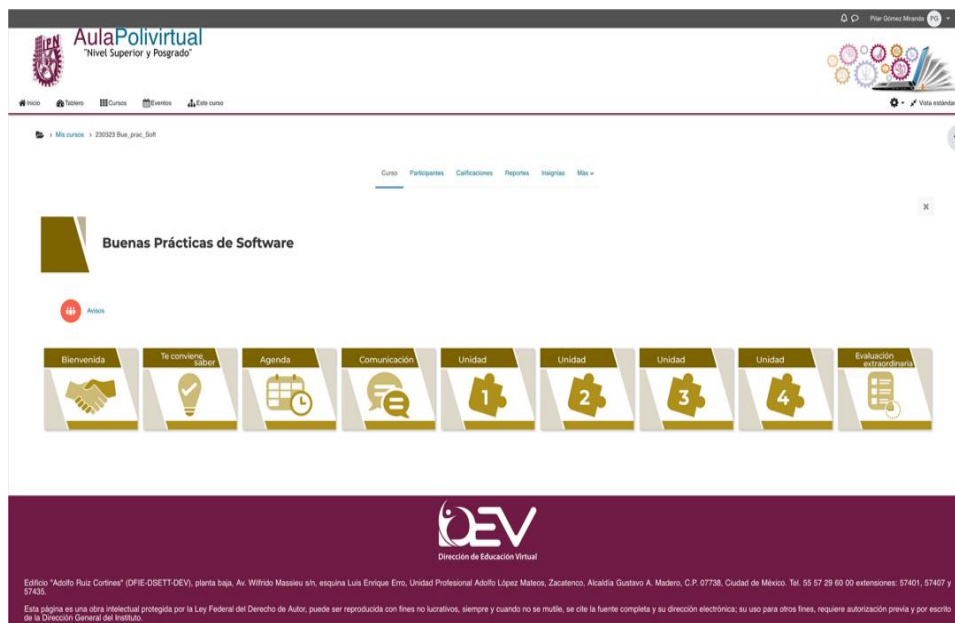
Pilar Gómez Miranda PG

AulaPolivirtual
"Nivel Superior y Posgrado"

Inicio Tablero Cursos Eventos Este curso

Vista estándar

> Mis cursos > 230323 Bue_prac_Soft

Curso Participantes Calificaciones Reportes Insignias Más »

Buenas Prácticas de Software

Avisos

Bienvenida
Te conviene saber
Agenda
Comunicación
Unidad
1
Unidad
2
Unidad
3
Unidad
4
Evaluación extraordinaria

DEV
Dirección de Educación Virtual

Edificio "Adolfo Ruiz Cortines" (DFIE-DSETT-DEV), planta baja, Av. Wilfrido Massieu s/n, esquina Luis Enrique Erro, Unidad Profesional Adolfo López Mateos, Zacatenco, Alcaldía Gustavo A. Madero, C.P. 07738, Ciudad de México. Tel. 55 57 29 60 00 extensiones: 57401, 57407 y 57435.

Esta página es una obra intelectual protegida por la Ley Federal del Derecho de Autor, puede ser reproducida con fines no lucrativos, siempre y cuando no se mutile, se cite la fuente completa y su dirección electrónica; su uso para otros fines, requiere autorización previa y por escrito de la Dirección General del Instituto.